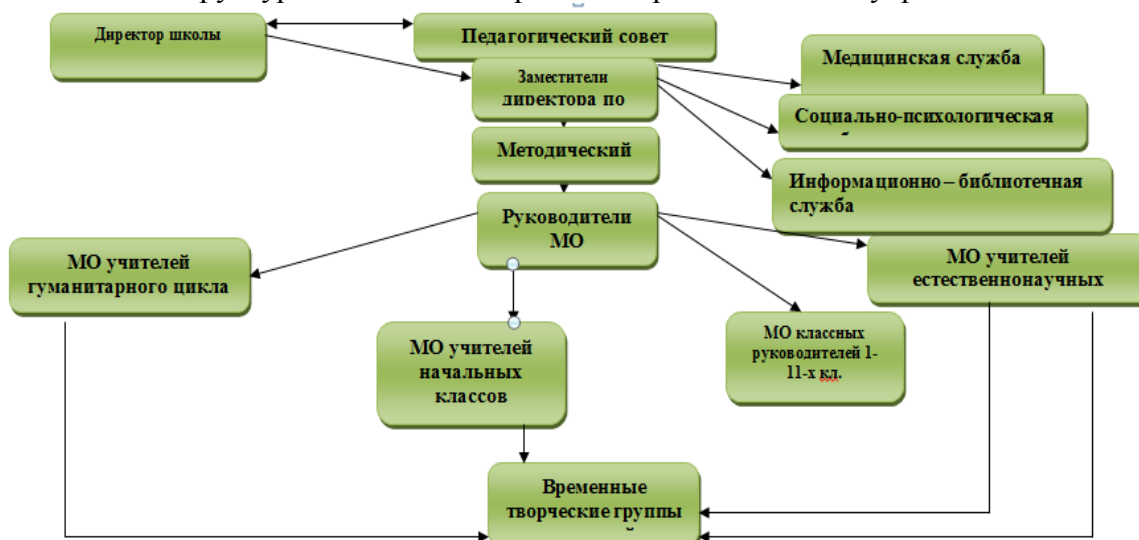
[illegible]

Директор школы

Педагогический совет

Заместители директора по

Медицинская служба

Социально-психологическая

Методический

Информационно – библиотечная служба

Руководители МО

МО учителей гуманитарного цикла

МО учителей естественнонаучных

МО учителей начальных классов

МО классных руководителей 1-11-х кл.

Временные творческие группы